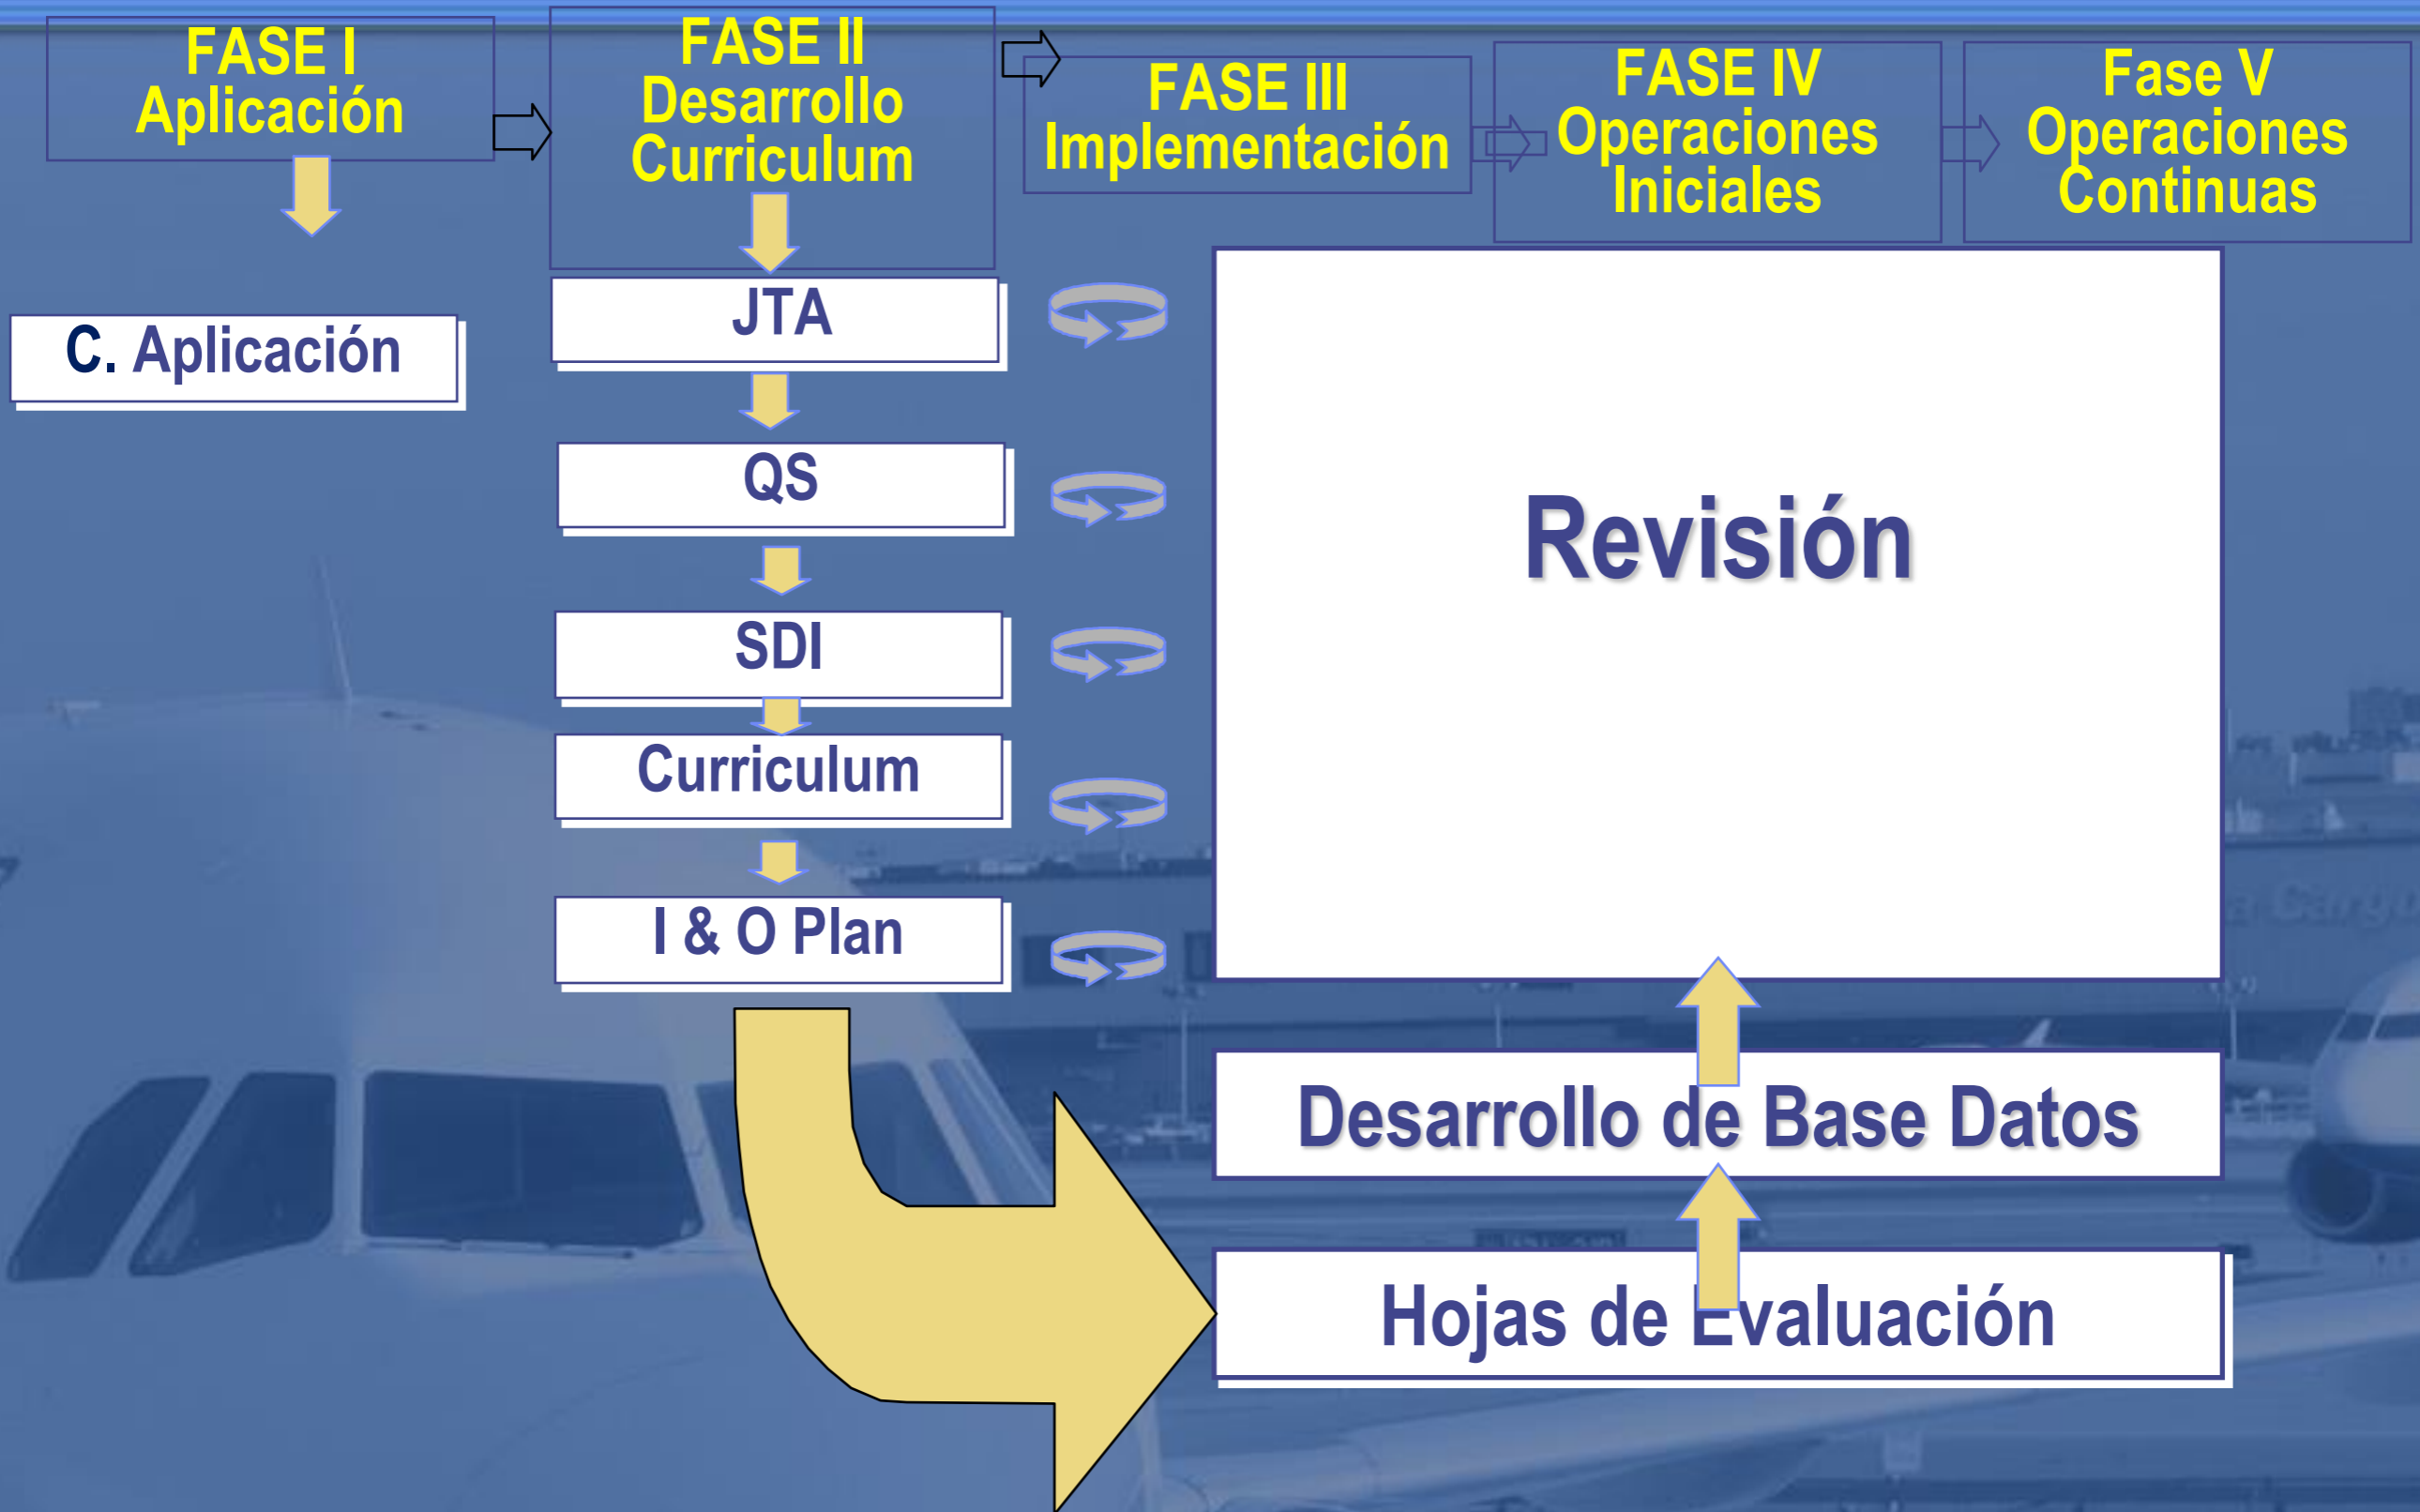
FASE I
Aplicación

FASE II
Desarrollo
Curriculum

FASE III
Implementación

FASE IV
Operaciones
Iniciales

Fase V
Operaciones
Continuas

C. Aplicación

JTA

QS

SDI

Curriculum

I & O Plan

Revisión

Desarrollo de Base Datos

Hojas de Evaluación